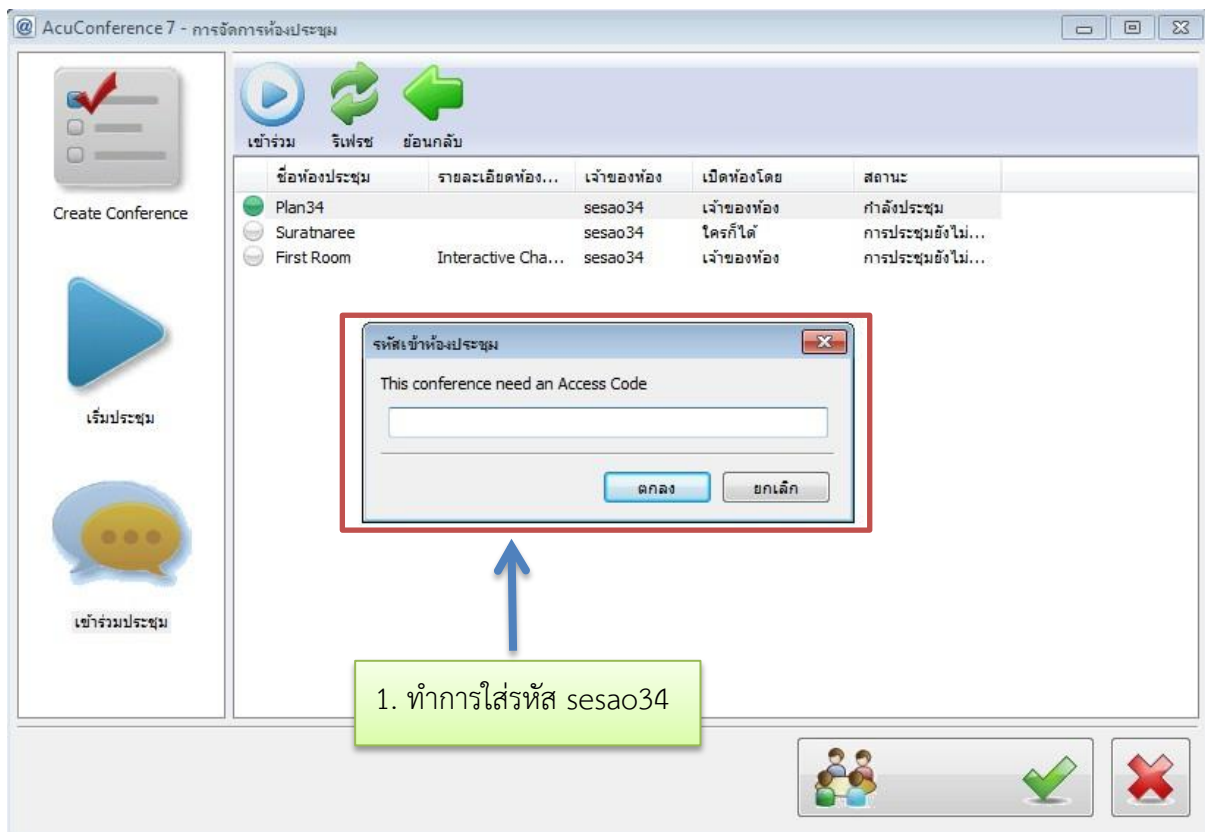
AcuConference 7 - การจัดการห้องประชุม

Create Conference

เริ่มประชุม

เข้าร่วมประชุม

เข้าร่วม รีเฟรช ย้อนกลับ

| ชื่อห้องประชุม | รายละเอียดห้อง... | เจ้าของห้อง | เปิดห้องโดย | สถานะ |
|---|---|---|---|---|
| Plan34 | | sesao34 | เจ้าของห้อง | กำลังประชุม |
| Suratnaree | | sesao34 | ใครก็ได้ | การประชุมยังไม่... |
| First Room | Interactive Cha... | sesao34 | เจ้าของห้อง | การประชุมยังไม่... |

รหัสเข้าห้องประชุม

This conference need an Access Code

ตกลง ยกเลิก

1. ทำการใส่รหัส sesao34